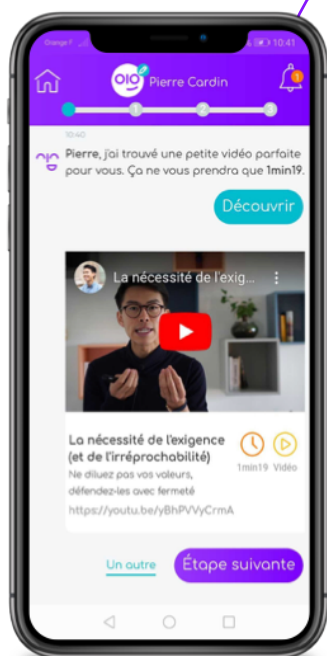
Orange F

10:41

Pierre Cardin

1

2

3

10:40

Pierre, j'ai trouvé une petite vidéo parfaite pour vous. Ça ne vous prendra que 1min19.

Découvrir

La nécessité de l'exig...

La nécessité de l'exigence (et de l'irréprochabilité)

Ne diluez pas vos valeurs, défendez-les avec fermeté

https://youtu.be/yBhPVVyCrmA

1min19

Vidéo

Un autre

Étape suivante